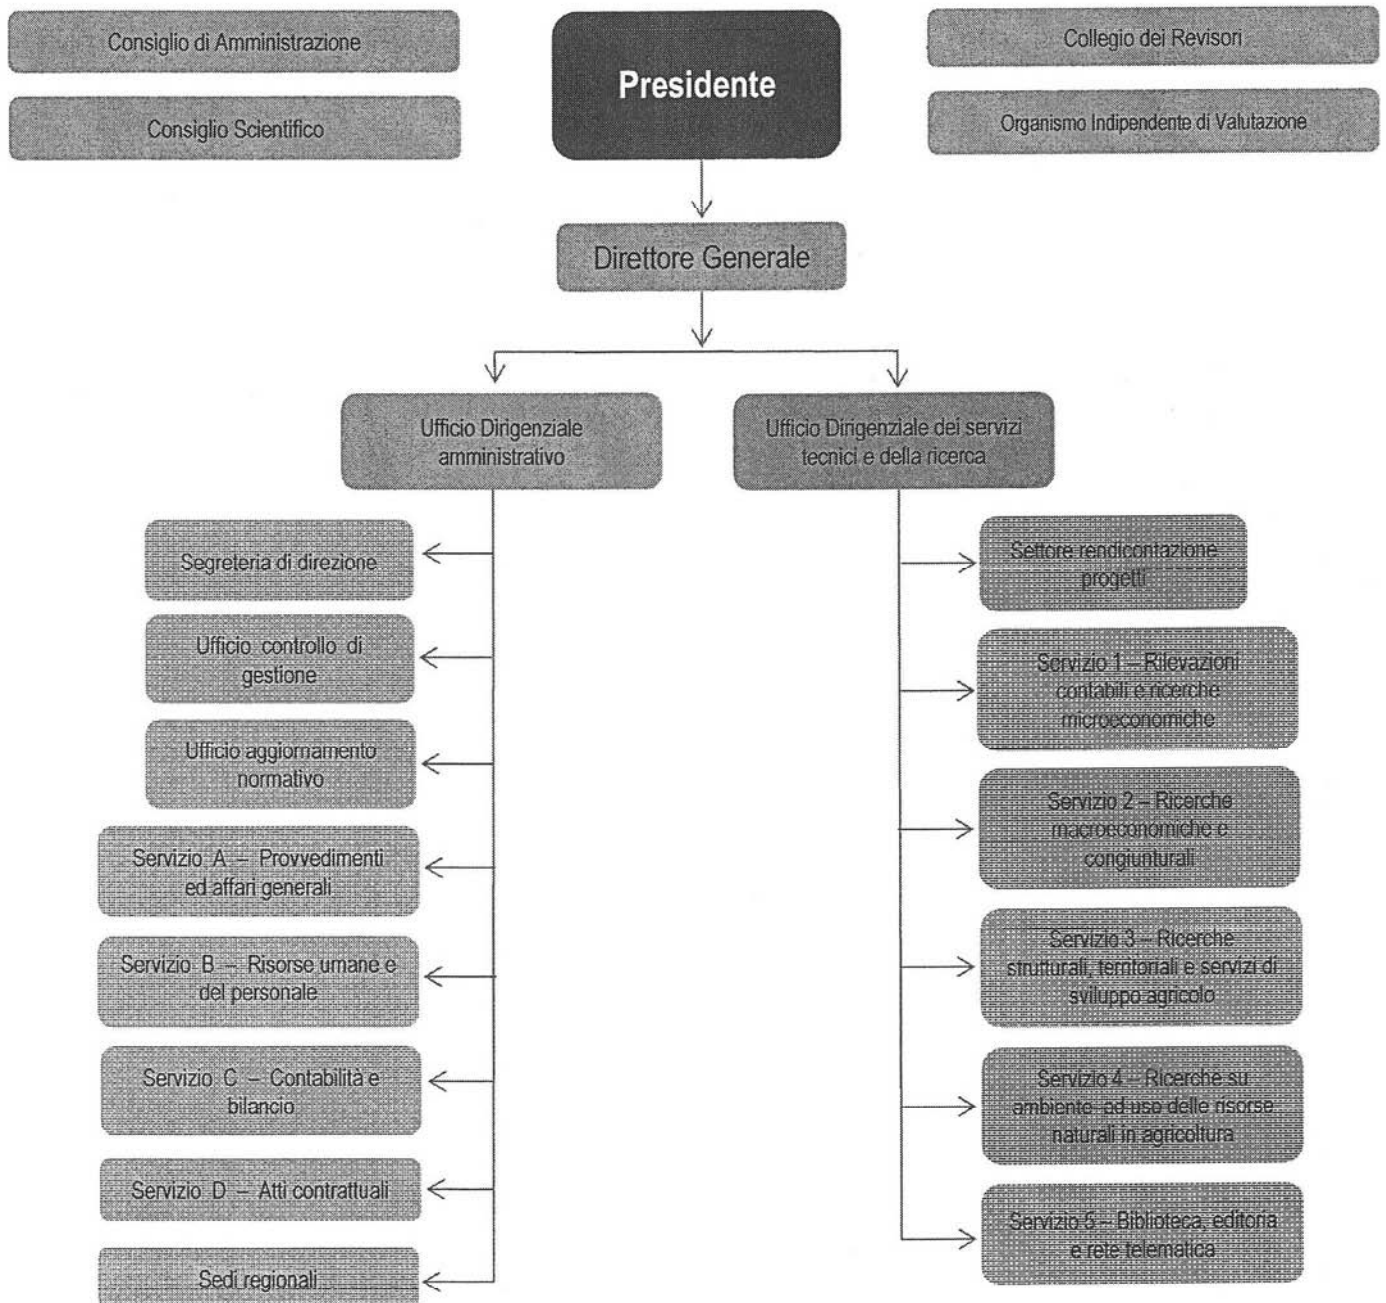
Consiglio di Amministrazione

Consiglio Scientifico

Presidente

Collegio dei Revisori

Organismo Indipendente di Valutazione

Direttore Generale

Ufficio Dirigenziale amministrativo

Ufficio Dirigenziale dei servizi tecnici e della ricerca

Segreteria di direzione

Ufficio controllo di gestione

Ufficio aggiornamento normativo

Servizio A – Provvedimenti ed affari generali

Servizio B – Risorse umane e del personale

Servizio C – Contabilità e bilancio

Servizio D – Atti contrattuali

Sedi regionali

Settore rendicontazione progetti

Servizio 1 – Rilevazioni contabili e ricerche microeconomiche

Servizio 2 – Ricerche macroeconomiche e congiunturali

Servizio 3 – Ricerche strutturali, territoriali e servizi di sviluppo agricolo

Servizio 4 – Ricerche su ambiente ed uso delle risorse naturali in agricoltura

Servizio 5 – Biblioteca, editoria e rete telematica